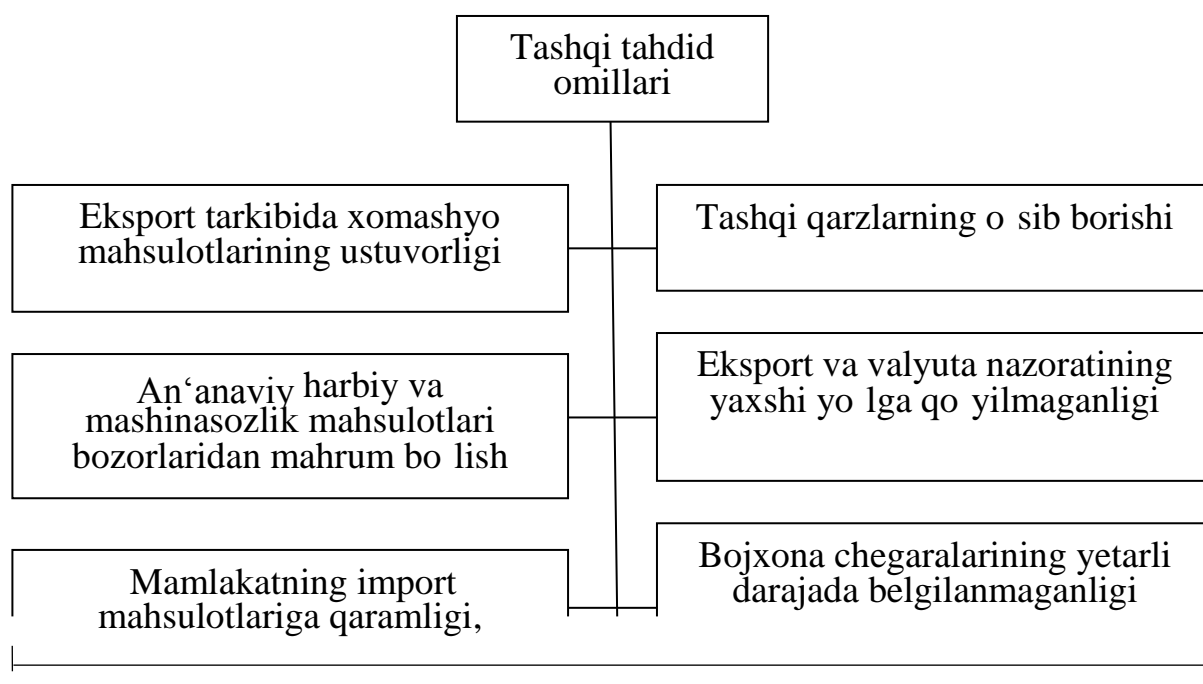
Tashqi tahdid omillari

Eksport tarkibida xomashyo mahsulotlarining ustuvorligi

Tashqi qarzlarning o sib borishi

An‘anaviy harbiy va mashinasozlik mahsulotlari bozorlaridan mahrum bo lish

Eksport va valyuta nazoratining yaxshi yo lga qo yilmaganligi

Mamlakatning import mahsulotlariga qaramligi,

Bojxona chegaralarining yetarli darajada belgilanmaganligi